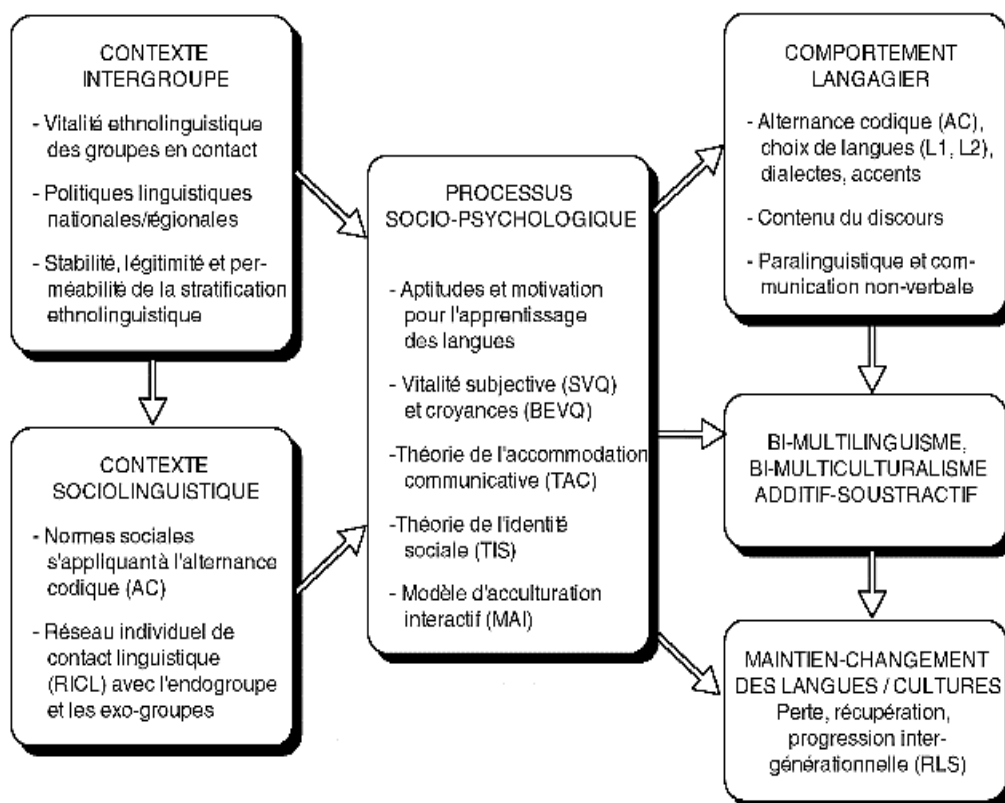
CONTEXTE INTERGROUPE

- Vitalité ethnolinguistique des groupes en contact

- Politiques linguistiques nationales/régionales

- Stabilité, légitimité et perméabilité de la stratification ethnolinguistique

CONTEXTE SOCIOLINGUISTIQUE

- Normes sociales s'appliquantà l'alternance codique (AC)

- Réseau individuel de contact linguistique (RICL) avec l'endogroupe et les exo-groupes

PROCESSUS SOCIO-PSYCHOLOGIQUE

- Aptitudes et motivation pour l'apprentissage des langues

- Vitalité subjective (SVQ) et croyances (BEVQ)

-Théorie de l'accommodation communicative (TAC)

-Théorie de l'identité sociale (TIS)

- Modèle d'acculturation interactif (MAI)

COMPORTEMENT LANGAGIER

- Alternance codique (AC), choix de langues (L1, L2), dialectes, accents

- Contenu du discours

- Paralinguistique et communication non-verbale

BI-MULTILINGUISME, BI-MULTICULTURALISME ADDITIF-SOUSTRACTIF

MAINTIEN-CHANGEMENT DES LANGUES / CULTURES
Perte, récupération, progression intergénérationnelle (RLS)